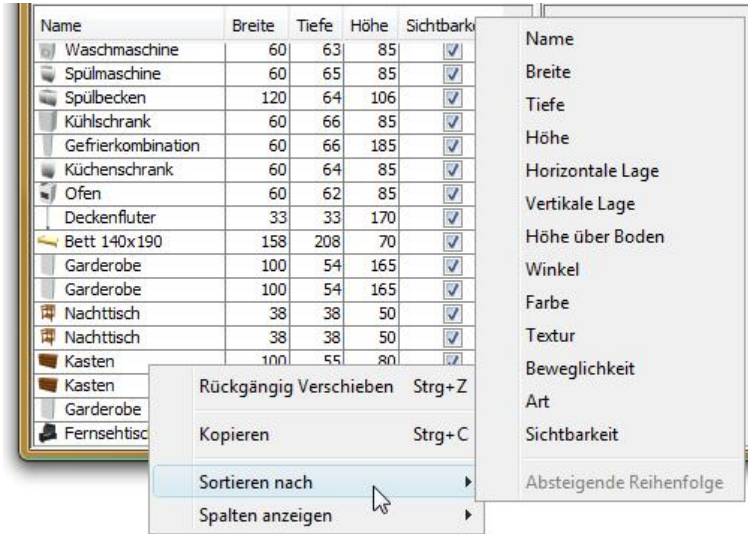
| Name | Breite | Tiefe | Höhe | Sichtbark |
|---|---|---|---|---|
| Waschmaschine | 60 | 63 | 85 | ☑ |
| Spülmaschine | 60 | 65 | 85 | ☑ |
| Spülbecken | 120 | 64 | 106 | ☑ |
| Kühlschrank | 60 | 66 | 85 | ☑ |
| Gefrierkombination | 60 | 66 | 185 | ☑ |
| Küchenschrank | 60 | 64 | 85 | ☑ |
| Ofen | 60 | 62 | 85 | ☑ |
| Deckenfluter | 33 | 33 | 170 | ☑ |
| Bett 140x190 | 158 | 208 | 70 | ☑ |
| Garderobe | 100 | 54 | 165 | ☑ |
| Garderobe | 100 | 54 | 165 | ☑ |
| Nachttisch | 38 | 38 | 50 | ☑ |
| Nachttisch | 38 | 38 | 50 | ☑ |
| Kasten | 100 | 55 | 80 | ☑ |
| Kasten | | | | |
| Garderobe | | | | |
| Fernsehtisc | | | | |

Rückgängig Verschieben Strg+Z
Kopieren Strg+C
Sortieren nach
Spalten anzeigen

Name
Breite
Tiefe
Höhe
Horizontale Lage
Vertikale Lage
Höhe über Boden
Winkel
Farbe
Textur
Beweglichkeit
Art
Sichtbarkeit
Absteigende Reihenfolge